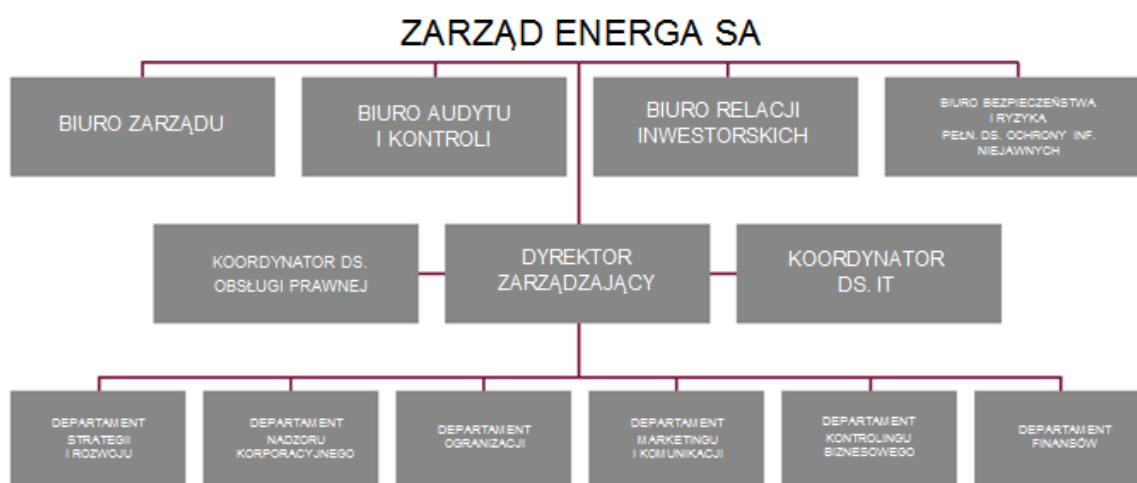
ZARZĄD ENERGA SA

BIURO ZARZĄDU

BIURO AUDYTU I KONTROLI

BIURO RELACJI INWESTORSKICH

BIURO BEZPIECZEŃSTWA I RYZYKA PEŁN. DS. OCHRONY INF. NIEJAWNYCH

KOORDYNATOR DS. OBSŁUGI PRAWNEJ

DYREKTOR ZARZĄDZAJĄCY

KOORDYNATOR DS. IT

DEPARTAMENT STRATEGII I ROZWOJU

DEPARTAMENT NADZORU KORPORACYJNEGO

DEPARTAMENT OGRANIZACJI

DEPARTAMENT MARKETINGU I KOMUNIKACJI

DEPARTAMENT KONTROLINGU BIZNESOWEGO

DEPARTAMENT FINANSÓW